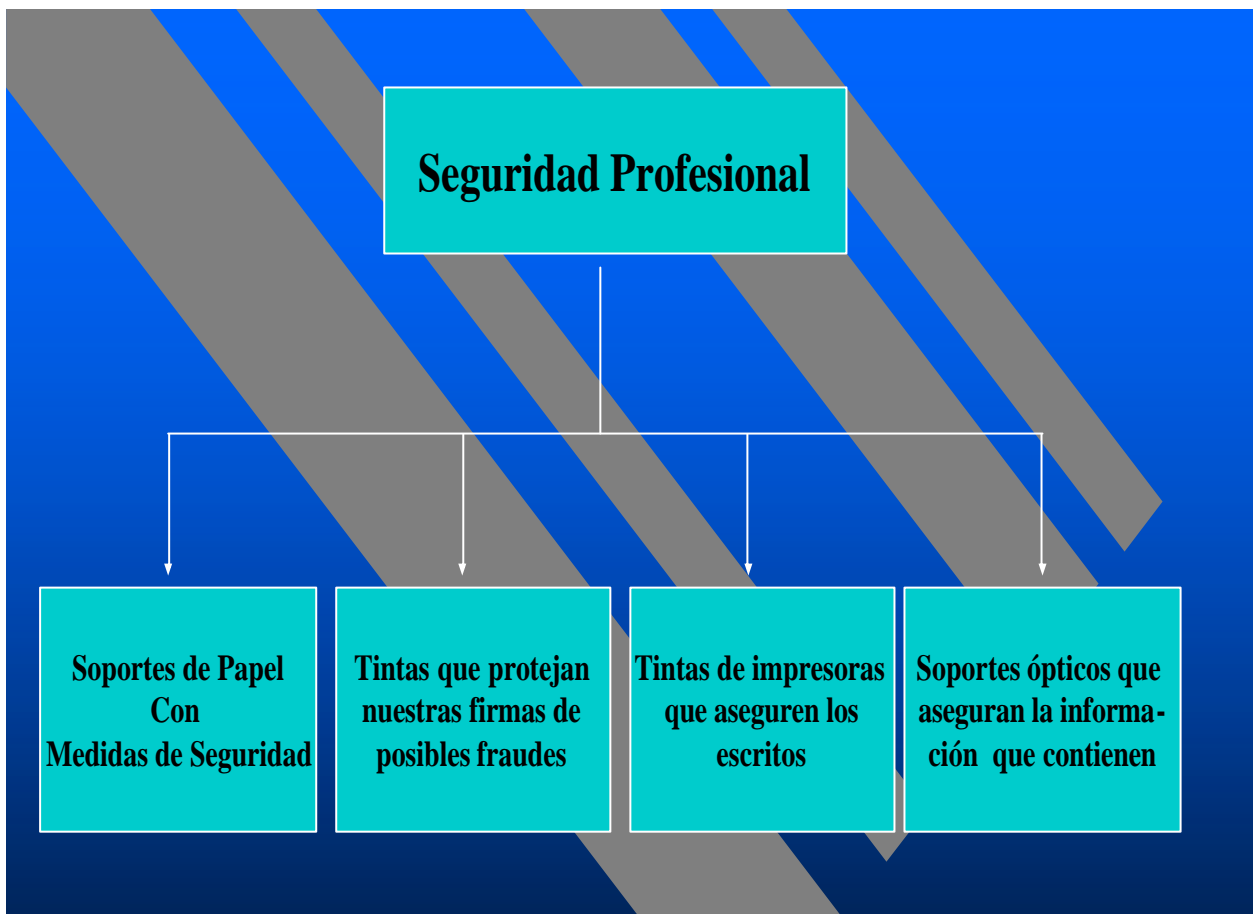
Seguridad Profesional

Soportes de Papel
Con
Medidas de Seguridad

Tintas que protejan nuestras firmas de posibles fraudes

Tintas de impresoras que aseguren los escritos

Soportes ópticos que aseguran la información que contienen